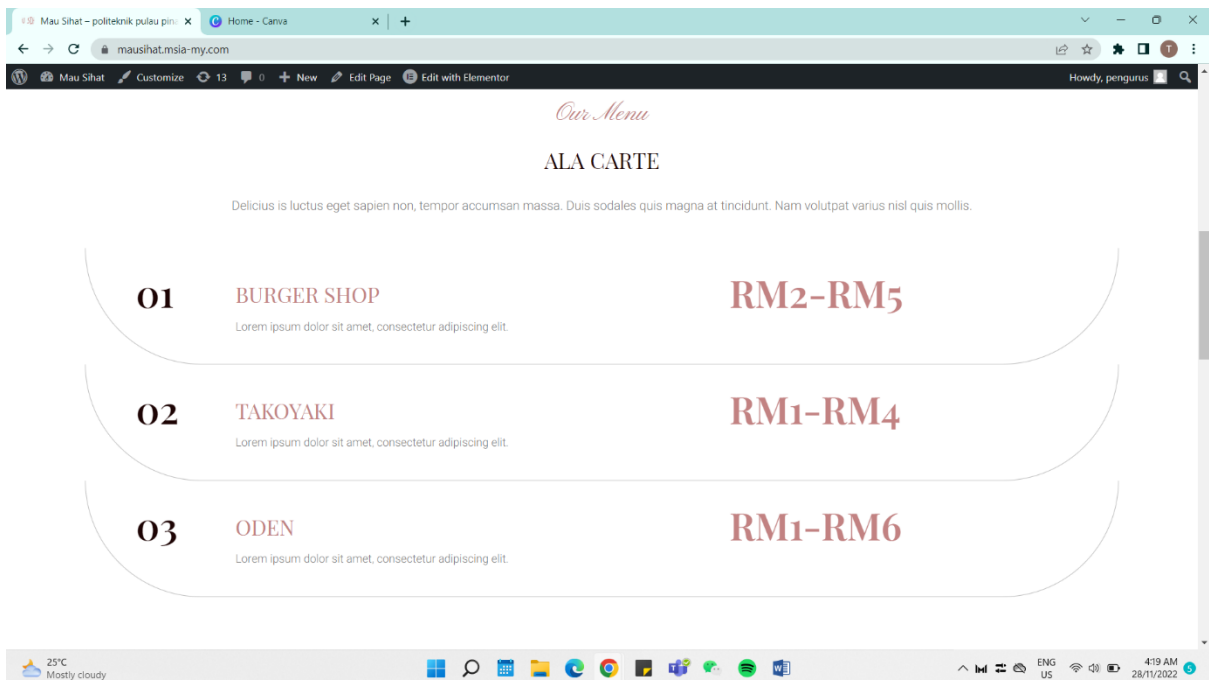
Mau Sihat – politeknik pulau pin ×
Home - Canva ×
+
mausihat.msia-my.com
T
Mau Sihat Customize 13 0 New Edit Page Edit with Elementor
Howdy, pengurus

Our Menu

ALA CARTE

Delicius is luctus eget sapien non, tempor accumsan massa. Duis sodales quis magna at tincidunt. Nam volutpat varius nisl quis mollis.

01
BURGER SHOP
Lorem ipsum dolor sit amet, consectetur adipiscing elit.
RM2-RM5

02
TAKOYAKI
Lorem ipsum dolor sit amet, consectetur adipiscing elit.
RM1-RM4

03
ODEN
Lorem ipsum dolor sit amet, consectetur adipiscing elit.
RM1-RM6

25°C
Mostly cloudy
ENG
US
4:19 AM
28/11/2022
6